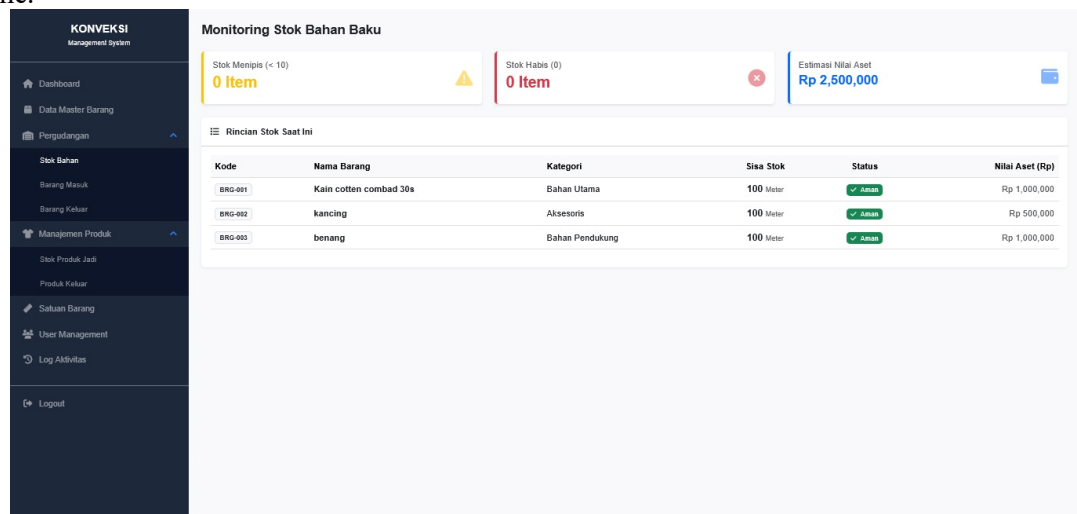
KONVEKSI
Management System

Dashboard
Data Master Barang
Pergudangan
Stok Bahan
Barang Masuk
Barang Keluar
Manajemen Produk
Stok Produk Jadi
Produk Keluar
Satuan Barang
User Management
Log Aktivitas
Logout

Monitoring Stok Bahan Baku

Stok Menipis (< 10)
0 Item

Stok Habis (0)
0 Item

Estimasi Nilai Aset
Rp 2,500,000

Rincian Stok Saat Ini

| Kode | Nama Barang | Kategori | Sisa Stok | Status | Nilai Aset (Rp) |
|---|---|---|---|---|---|
| BRG-001 | Kain cotten combad 30s | Bahan Utama | 100 Meter | Aman | Rp 1,000,000 |
| BRG-002 | kancing | Aksesoris | 100 Meter | Aman | Rp 500,000 |
| BRG-003 | benang | Bahan Pendukung | 100 Meter | Aman | Rp 1,000,000 |